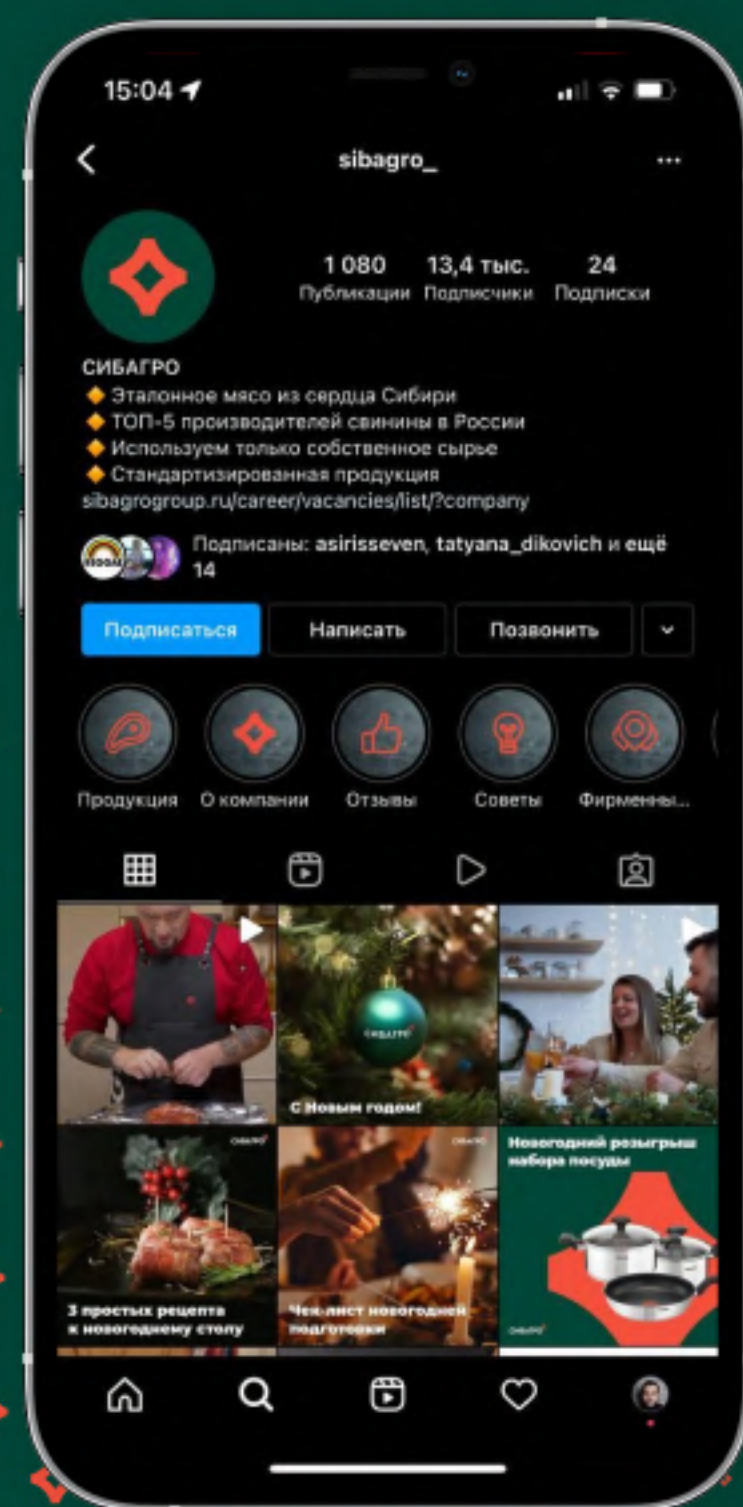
15:04

sibagro_

1 080 Публикации
13,4 тыс. Подписчики
24 Подписки

СИБАГРО
🔶 Эталонное мясо из сердца Сибири
🔶 ТОП-5 производителей свинины в России
🔶 Используем только собственное сырье
🔶 Стандартизированная продукция
sibagrogroup.ru/career/vacancies/list/?company

Подписаны: asirisseven, tatyana_dikovich и ещё 14

Подписаться Написать Позвонить

Продукция О компании Отзывы Советы Фирменны...

СИБАГРО
С Новым годом!

СИБАГРО
3 простых рецепта к новогоднему столу

СИБАГРО
Чек-лист новогодней подготовки

Новогодний розыгрыш набора посуды
СИБАГРО